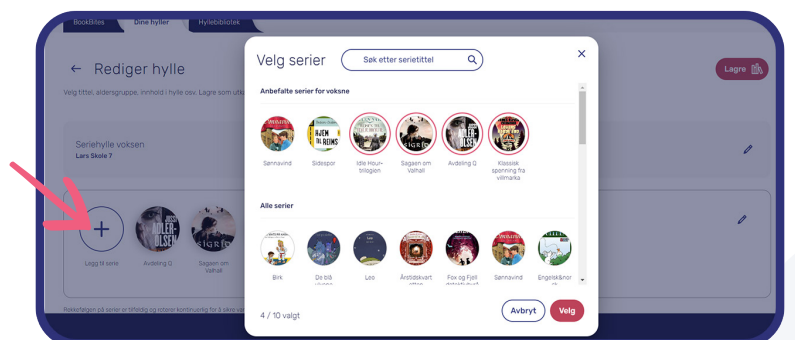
BookBites Dine hyller Hyllebibliotek

← Rediger hylle

Velg tittel, aldersgruppe, innhold i hylle osv. Lagre som utk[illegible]

Lagre

Seriehylle voksen
Lars Skole 7

Legg til serie
Avdeling Q
Sagaen om Valhall

Rekkefølgen på serier er tilfeldig og roterer kontinuerlig for å sikre va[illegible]

Velg serier

Søk etter serietittel

Anbefalte serier for voksne

Sønnavind
Sidespor
Idle Hounstrilogien
Sagaen om Valhall
Avdeling Q
Klassisk spenning fra villmarka

Alle serier

Birk
De blå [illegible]
Leo
Årstidskvart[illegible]
Fox og Fjell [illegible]
Sønnavind
Engelsk&nor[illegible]

4 / 10 valgt

Avbryt
Velg